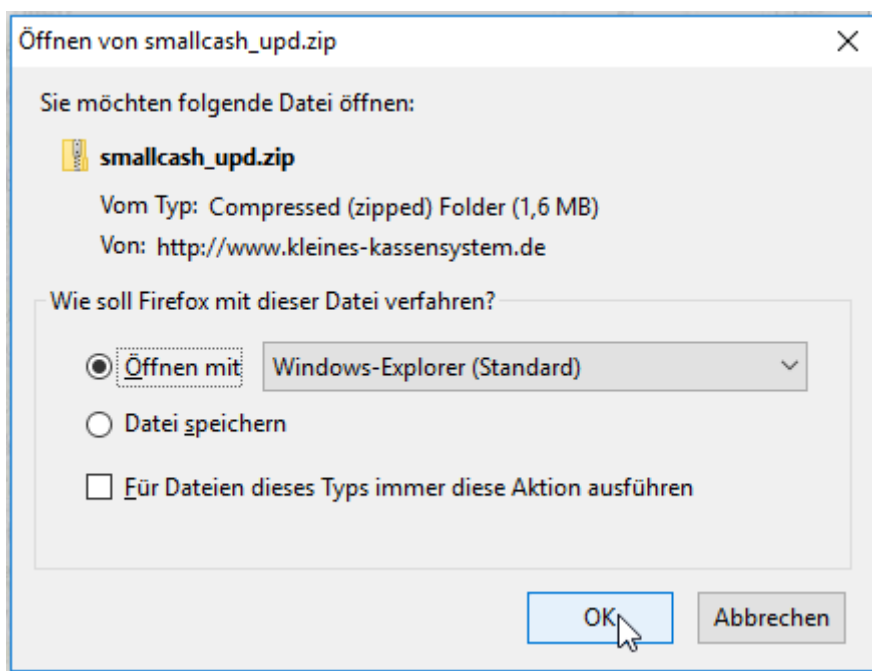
Öffnen von smallcash_upd.zip

Sie möchten folgende Datei öffnen:

smallcash_upd.zip

Vom Typ: Compressed (zipped) Folder (1,6 MB)

Von: http://www.kleines-kassensystem.de

Wie soll Firefox mit dieser Datei verfahren?

Öffnen mit Windows-Explorer (Standard)

Datei speichern

Für Dateien dieses Typs immer diese Aktion ausführen

OK

Abbrechen